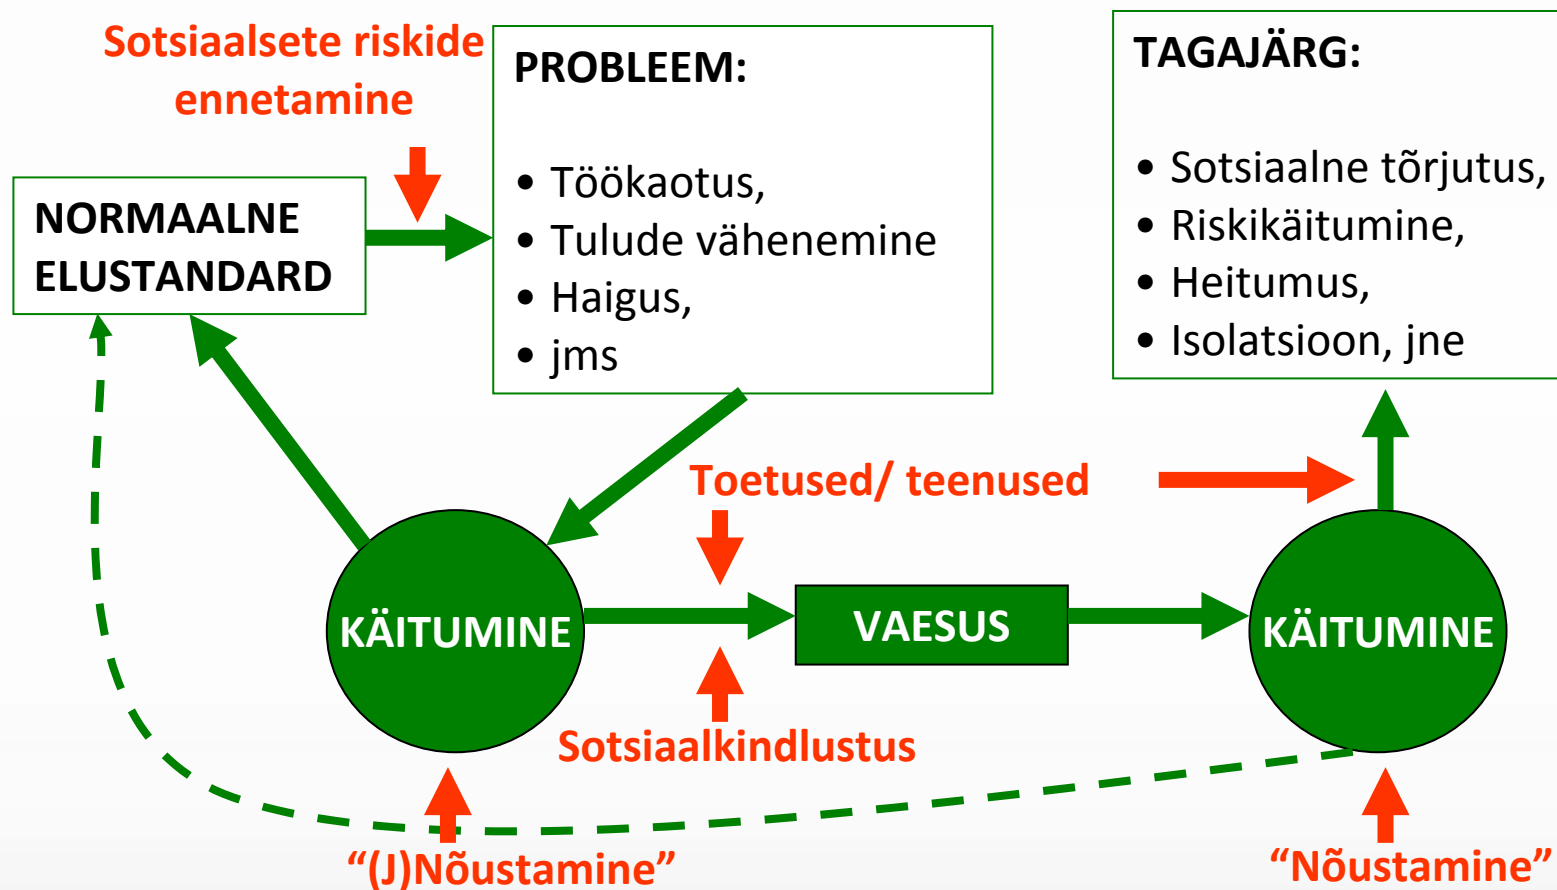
Sotsiaalsete riskide ennetamine

PROBLEEM:

• Töökaotus,
• Tulude vähenemine
• Haigus,
• jms

TAGAJÄRG:

• Sotsiaalne tõrjutus,
• Riskikäitumine,
• Heitumus,
• Isolatsioon, jne

NORMAALNE ELUSTANDARD

Toetused/ teenused

KÄITUMINE

VAESUS

KÄITUMINE

Sotsiaalkindlustus

“(J)Nõustamine”

“Nõustamine”